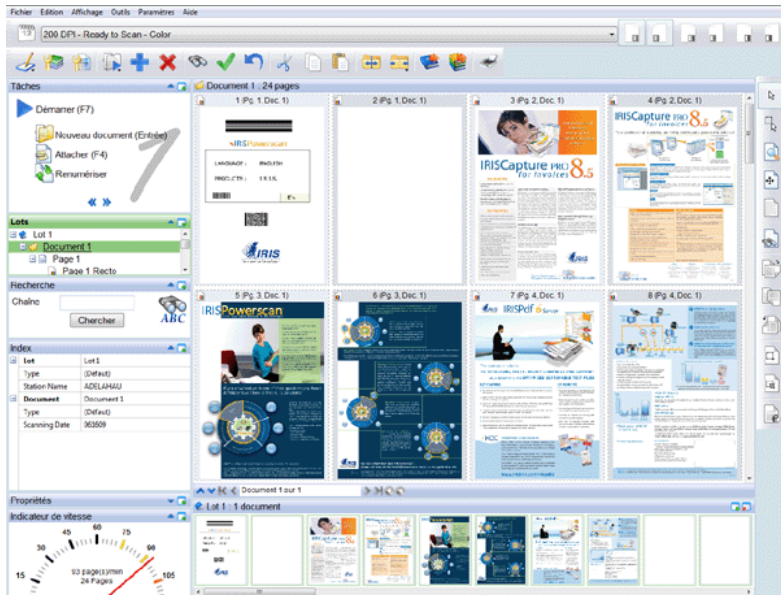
Fichier Edition Affichage Outils Paramètres Aide

200 DPI - Ready to Scan - Color

Tâches

Démarrer (F7)

Nouveau document (Entrée)

Attacher (F4)

Renumériser

1

Lots

Lot 1

Document 1

Page 1

Page 1 Recto

Recherche

Chaîne

Chercher

ABC

Index

| | |
|---|---|
| Lot | Lot 1 |
| Type | (Defaut) |
| Station Name | ADELAHAU |
| Document | Document 1 |
| Type | (Defaut) |
| Scanning Date | 063509 |

Propriétés

Indicateur de vitesse

15 30 45 60 75 90 105

93 page(s)/min
24 Pages

Document 1 : 24 pages

1 (Pg. 1, Dec. 1)

IRISPowerscan

LANGUAGE: ENGLISH

PRODUCT: 1.3.1.5

2 (Pg. 1, Dec. 1)

3 (Pg. 2, Dec. 1)

IRISCapture PRO 8.5 for Invoices

4 (Pg. 2, Dec. 1)

IRISCapture PRO 8.5 for Invoices

5 (Pg. 3, Dec. 1)

IRISPowerscan

6 (Pg. 3, Dec. 1)

7 (Pg. 4, Dec. 1)

IRISPdf 6 Server

8 (Pg. 4, Dec. 1)

Document 1 sur 1

Lot 1 : 1 document